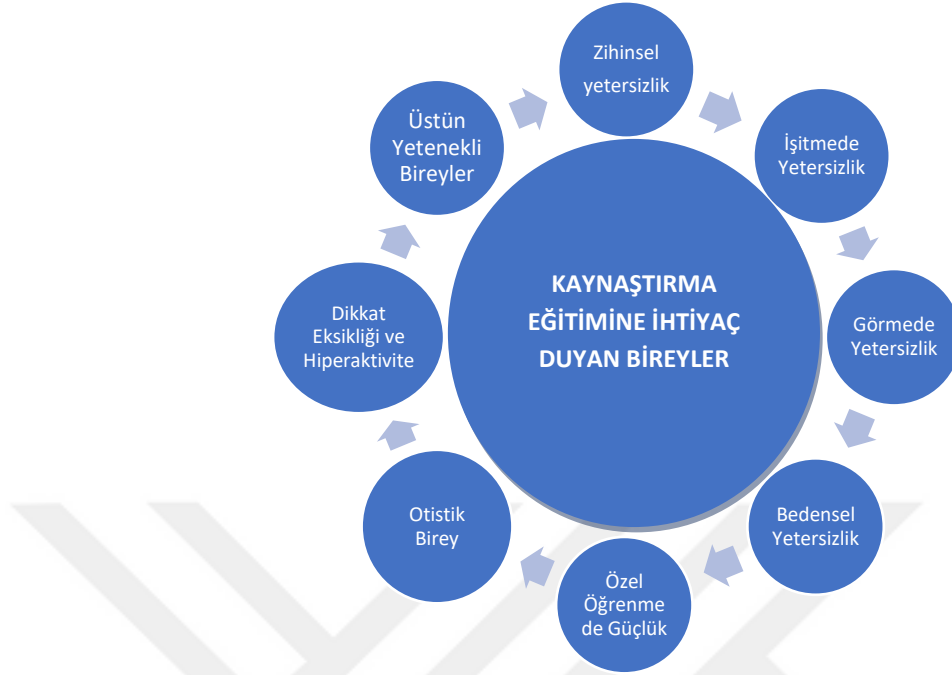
KAYNAŞTIRMA EĞİTİMİNE İHTİYAÇ DUYAN BİREYLER

Zihinsel yetersizlik

İşitmede Yetersizlik

Görmede Yetersizlik

Bedensel Yetersizlik

Özel Öğrenme de Güçlük

Otistik Birey

Dikkat Eksikliği ve Hiperaktivite

Üstün Yetenekli Bireyler